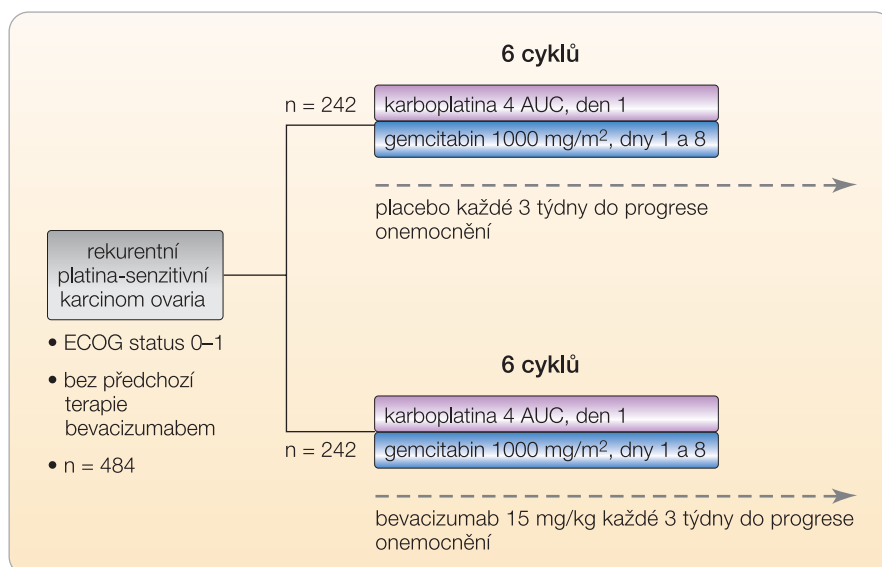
rekurentní platina-senzitivní karcinom ovaria

• ECOG status 0–1

• bez předchozí terapie bevacizumabem

• n = 484

6 cyklů

n = 242

karboplatina 4 AUC, den 1

gemcitabin 1000 mg/m$^2$, dny 1 a 8

placebo každé 3 týdny do progrese onemocnění

6 cyklů

karboplatina 4 AUC, den 1

n = 242

gemcitabin 1000 mg/m$^2$, dny 1 a 8

bevacizumab 15 mg/kg každé 3 týdny do progrese onemocnění